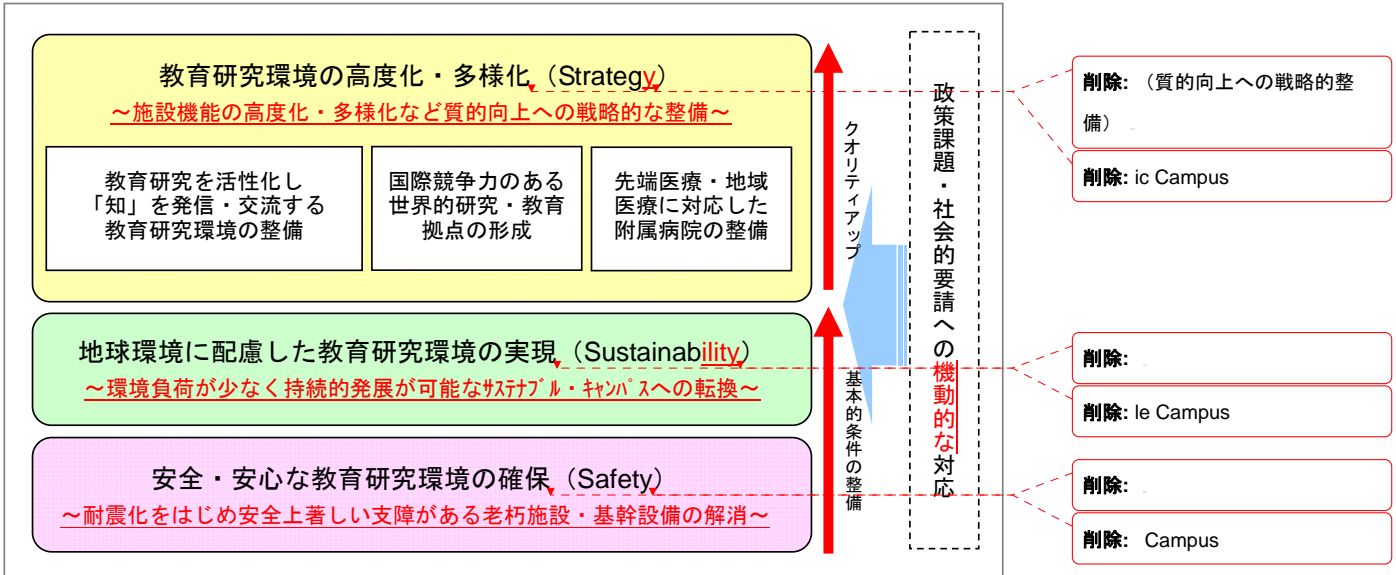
教育研究環境の高度化・多様化（Strategy）

～施設機能の高度化・多様化など質的向上への戦略的な整備～

教育研究を活性化し「知」を発信・交流する教育研究環境の整備

国際競争力のある世界的研究・教育拠点の形成

先端医療・地域医療に対応した附属病院の整備

クオリティアップ

政策課題・社会的要請への機動的な対応

地球環境に配慮した教育研究環境の実現（Sustainability）

～環境負荷が少なく持続的発展が可能なｻｽﾃﾅﾌﾞﾙ・ｷｬﾝﾊﾟｽへの転換～

基本的条件の整備

安全・安心な教育研究環境の確保（Safety）

～耐震化をはじめ安全上著しい支障がある老朽施設・基幹設備の解消～

削除: （質的向上への戦略的整備）

削除: ic Campus

削除:

削除: le Campus

削除:

削除: Campus